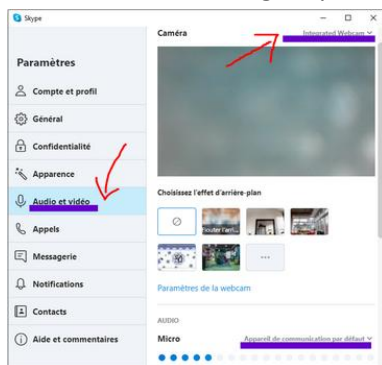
Skype

Paramètres

Compte et profil

Général

Confidentialité

Apparence

Audio et vidéo

Appels

Messagerie

Notifications

Contacts

Aide et commentaires

Caméra

Integrated Webcam

Choisissez l'effet d'arrière-plan

Ajouter l'arri...

Paramètres de la webcam

AUDIO

Micro

Appareil de communication par défaut